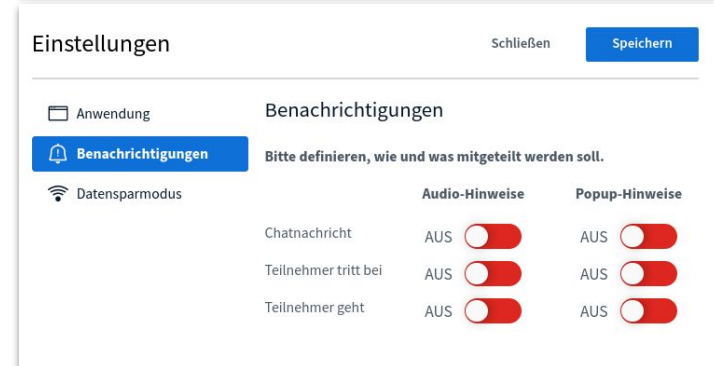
Einstellungen

Schließen

Speichern

Anwendung

Benachrichtigungen

Datensparmodus

Benachrichtigungen

Bitte definieren, wie und was mitgeteilt werden soll.

| | Audio-Hinweise | Popup-Hinweise |
|---|---|---|
| Chatnachricht | AUS | AUS |
| Teilnehmer tritt bei | AUS | AUS |
| Teilnehmer geht | AUS | AUS |